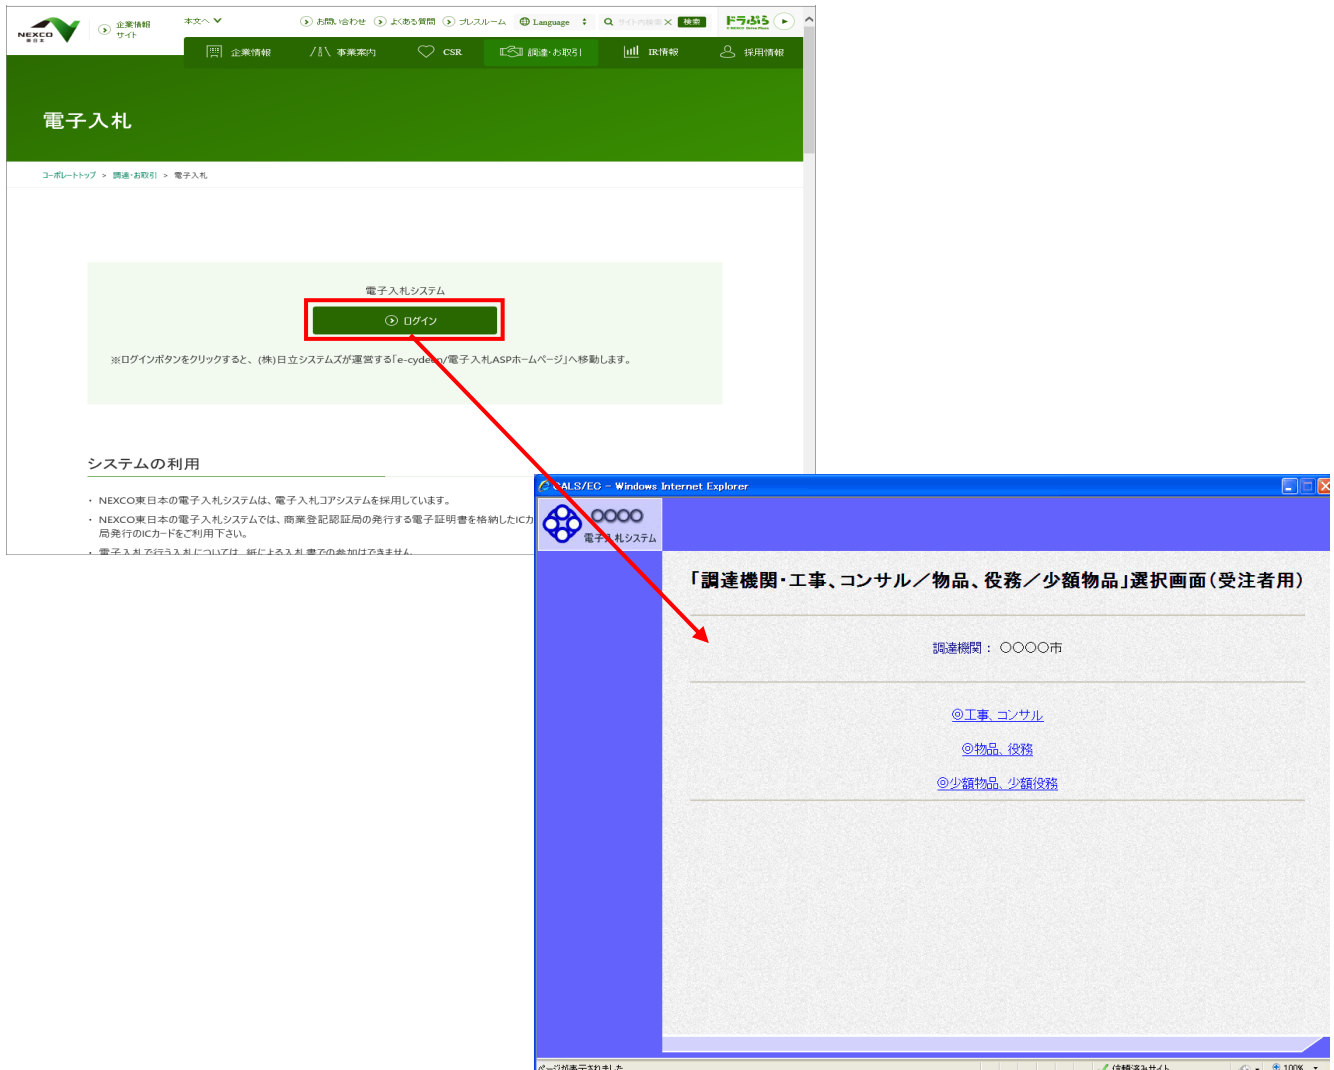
NEXCO 東日本

企業情報サイト

本文へ

お問い合わせ　よくある質問　プレスルーム　Language　サイト内検索　検索　ドラぷら

企業情報　事業案内　CSR　調達・お取引　IR情報　採用情報

電子入札

コーポレートトップ ＞ 調達・お取引 ＞ 電子入札

電子入札システム

ログイン

※ログインボタンをクリックすると、(株)日立システムズが運営する「e-cydeen/電子入札ASPホームページ」へ移動します。

システムの利用

・ NEXCO東日本の電子入札システムは、電子入札コアシステムを採用しています。
・ NEXCO東日本の電子入札システムでは、商業登記認証局の発行する電子証明書を格納したIC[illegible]局発行のICカードをご利用下さい。
・ 電子入札で行う入札については、紙による入札書での参加はできません。

CALS/EC - Windows Internet Explorer

○○○○
電子入札システム

「調達機関・工事、コンサル／物品、役務／少額物品」選択画面（受注者用）

調達機関：　○○○○市

◎工事、コンサル

◎物品、役務

◎少額物品、少額役務

ページが表示されました　信頼済みサイト　100%